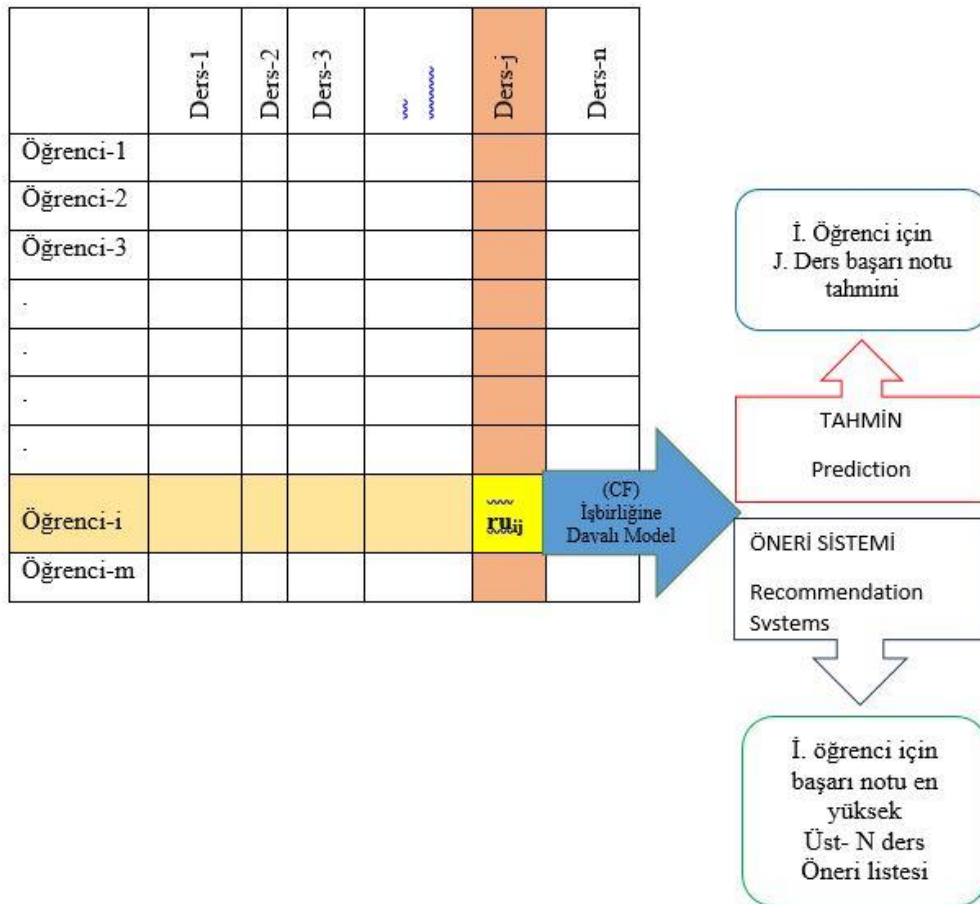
|  | Ders-1 | Ders-2 | Ders-3 | ... | Ders-j | Ders-n |
|---|---|---|---|---|---|---|
| Öğrenci-1 |  |  |  |  |  |  |
| Öğrenci-2 |  |  |  |  |  |  |
| Öğrenci-3 |  |  |  |  |  |  |
| . |  |  |  |  |  |  |
| . |  |  |  |  |  |  |
| . |  |  |  |  |  |  |
| . |  |  |  |  |  |  |
| Öğrenci-i |  |  |  |  | $ru_{ij}$ |  |
| Öğrenci-m |  |  |  |  |  |  |

(CF) İşbirliğine Dayalı Model

İ. Öğrenci için J. Ders başarı notu tahmini

TAHMİN

Prediction

ÖNERİ SİSTEMİ

Recommendation Systems

İ. öğrenci için başarı notu en yüksek Üst- N ders Öneri listesi